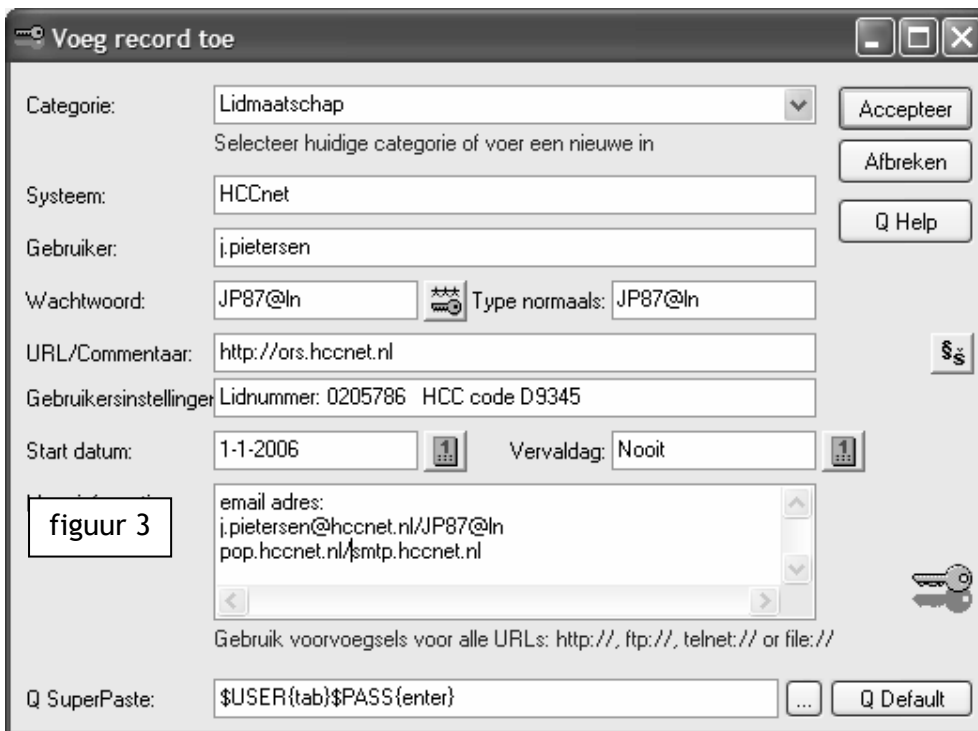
Voeg record toe

Categorie: Lidmaatschap

Selecteer huidige categorie of voer een nieuwe in

Accepteer

Afbreken

Q Help

Systeem: HCCnet

Gebruiker: j.pietersen

Wachtwoord: JP87@ln Type normaals: JP87@ln

URL/Commentaar: http://ors.hccnet.nl

Gebruikersinstellinger Lidnummer: 0205786 HCC code D9345

Start datum: 1-1-2006 Vervaldag: Nooit

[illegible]

figuur 3

email adres:
j.pietersen@hccnet.nl/JP87@ln
pop.hccnet.nl/smtp.hccnet.nl

Gebruik voorvoegsels voor alle URLs: http://, ftp://, telnet:// or file://

Q SuperPaste: $USER{tab}$PASS{enter} ... Q Default